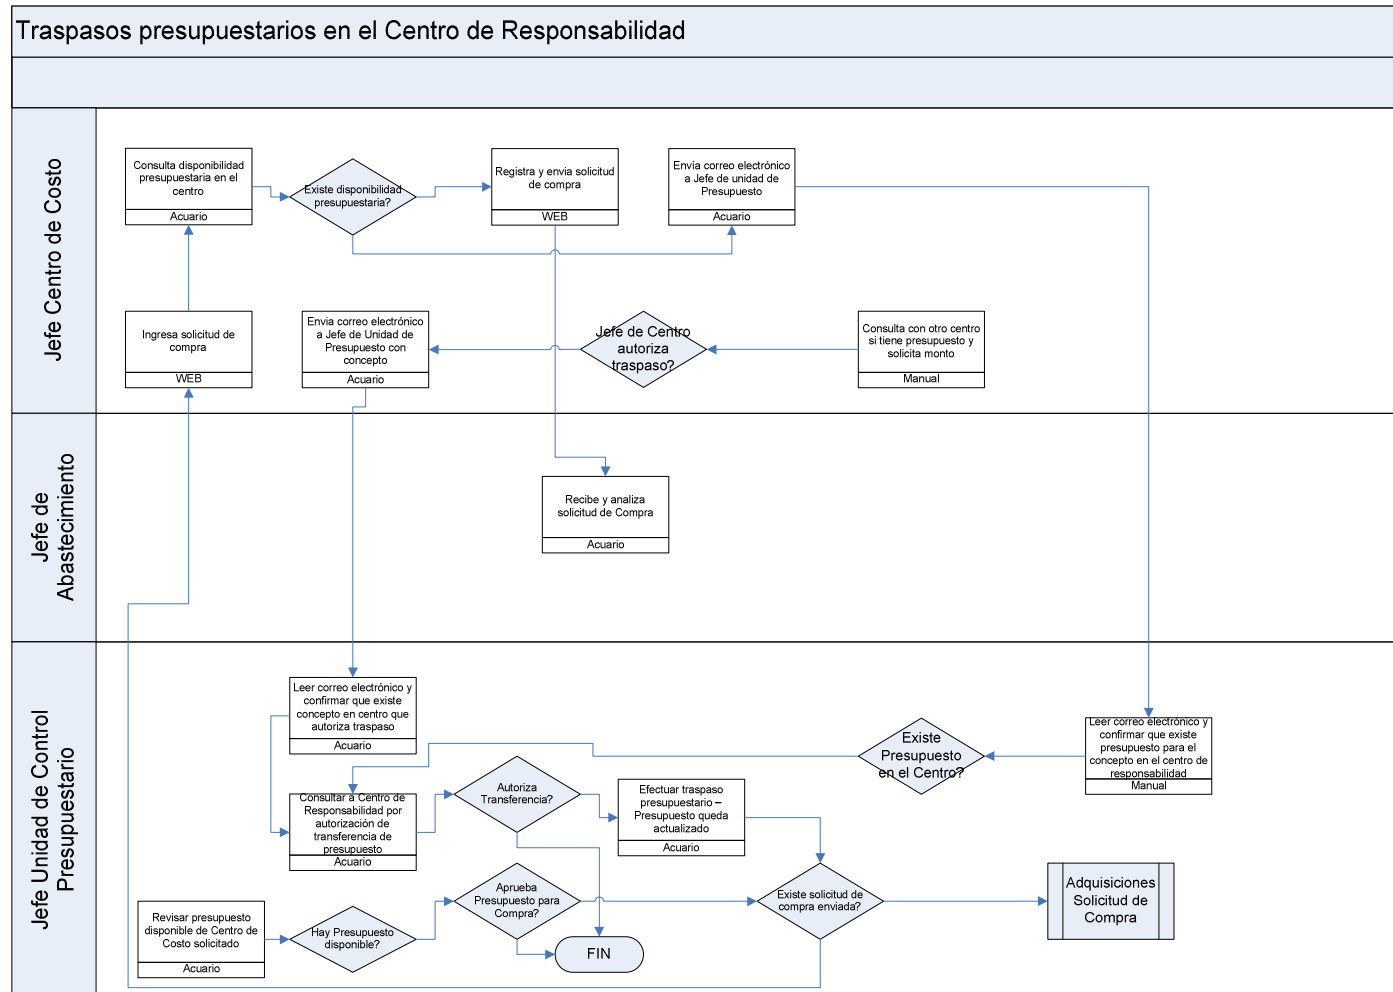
Traspasos presupuestarios en el Centro de Responsabilidad

Jefe Centro de Costo

Consulta disponibilidad presupuestaria en el centro
Acuario

Existe disponibilidad presupuestaria?

Registra y envia solicitud de compra
WEB

Envía correo electrónico a Jefe de unidad de Presupuesto
Acuario

Ingresa solicitud de compra
WEB

Envia correo electrónico a Jefe de Unidad de Presupuesto con concepto
Acuario

Jefe de Centro autoriza traspaso?

Consulta con otro centro si tiene presupuesto y solicita monto
Manual

Jefe de Abastecimiento

Recibe y analiza solicitud de Compra
Acuario

Jefe Unidad de Control Presupuestario

Leer correo electrónico y confirmar que existe concepto en centro que autoriza traspaso
Acuario

Existe Presupuesto en el Centro?

Leer correo electronico y confirmar que existe presupuesto para el concepto en el centro de responsabilidad
Manual

Consultar a Centro de Responsabilidad por autorización de transferencia de presupuesto
Acuario

Autoriza Transferencia?

Efectuar traspaso presupuestario – Presupuesto queda actualizado
Acuario

Revisar presupuesto disponible de Centro de Costo solicitado
Acuario

Hay Presupuesto disponible?

Aprueba Presupuesto para Compra?

Existe solicitud de compra enviada?

Adquisiciones Solicitud de Compra

FIN